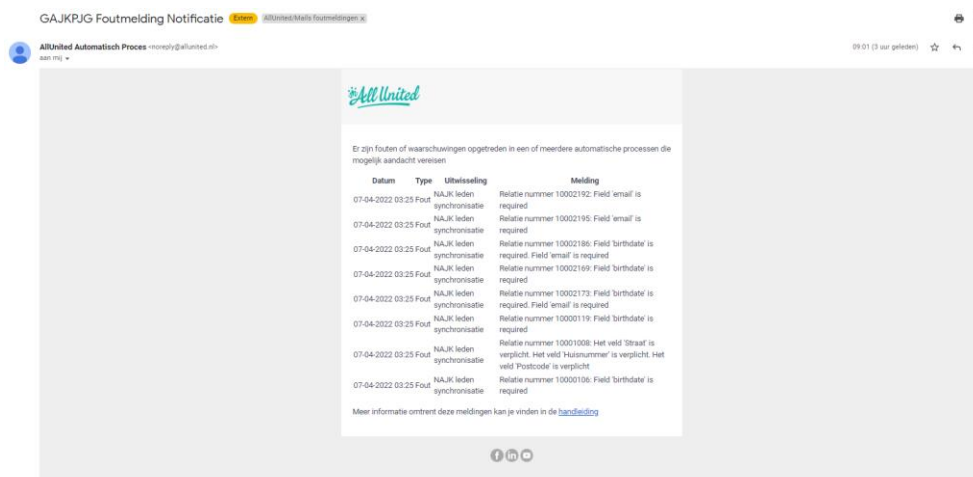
GAJKPJG Foutmelding Notificatie Extern AllUnited/Mails foutmeldingen x

AllUnited Automatisch Proces <noreply@allunited.nl>
aan mij

09:01 (3 uur geleden)

All United

Er zijn fouten of waarschuwingen opgetreden in een of meerdere automatische processen die mogelijk aandacht vereisen

| Datum | Type | Uitwisseling | Melding |
|---|---|---|---|
| 07-04-2022 03:25 | Fout | NAJK leden synchronisatie | Relatie nummer 10002192: Field 'email' is required |
| 07-04-2022 03:25 | Fout | NAJK leden synchronisatie | Relatie nummer 10002195: Field 'email' is required |
| 07-04-2022 03:25 | Fout | NAJK leden synchronisatie | Relatie nummer 10002186: Field 'birthdate' is required. Field 'email' is required |
| 07-04-2022 03:25 | Fout | NAJK leden synchronisatie | Relatie nummer 10002169: Field 'birthdate' is required |
| 07-04-2022 03:25 | Fout | NAJK leden synchronisatie | Relatie nummer 10002173: Field 'birthdate' is required. Field 'email' is required |
| 07-04-2022 03:25 | Fout | NAJK leden synchronisatie | Relatie nummer 10000119: Field 'birthdate' is required |
| 07-04-2022 03:25 | Fout | NAJK leden synchronisatie | Relatie nummer 10001008: Het veld 'Straat' is verplicht. Het veld 'Huisnummer' is verplicht. Het veld 'Postcode' is verplicht |
| 07-04-2022 03:25 | Fout | NAJK leden synchronisatie | Relatie nummer 10000106: Field 'birthdate' is required |

Meer informatie omtrent deze meldingen kan je vinden in de handleiding